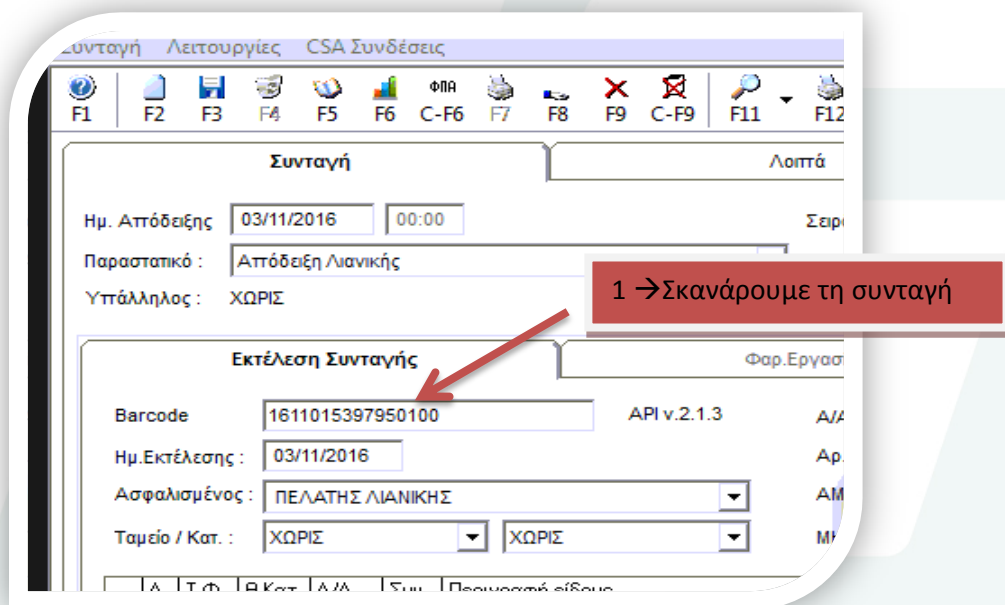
Συνταγή Λειτουργίες CSA Συνδέσεις

F1 F2 F3 F4 F5 F6 ΦΠΑ C-F6 F7 F8 F9 C-F9 F11 F12

Συνταγή

Λοιπά

Ημ. Απόδειξης 03/11/2016 00:00

Σειρ

Παραστατικό : Απόδειξη Λιανικής

Υπάλληλος : ΧΩΡΙΣ

1 →Σκανάρουμε τη συνταγή

Εκτέλεση Συνταγής

Φαρ.Εργασ

Barcode 1611015397950100

API v.2.1.3

Α/Α

Ημ.Εκτέλεσης : 03/11/2016

Αρ.

Ασφαλισμένος : ΠΕΛΑΤΗΣ ΛΙΑΝΙΚΗΣ

ΑΜ

Ταμείο / Κατ. : ΧΩΡΙΣ ΧΩΡΙΣ

ΜΙ

Α Τ.Φ. Θ.Κατ. Α/Α Συμ. Περιγραφή είδους